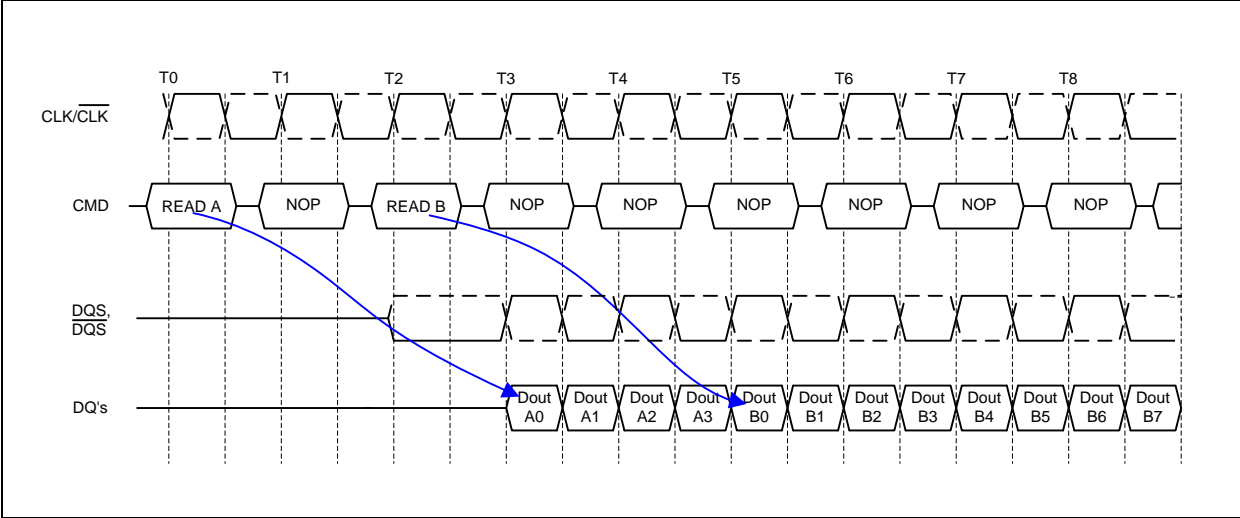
T0 T1 T2 T3 T4 T5 T6 T7 T8

CLK/$\overline{CLK}$

CMD READ A NOP READ B NOP NOP NOP NOP NOP NOP

DQS, $\overline{DQS}$

DQ's Dout A0 Dout A1 Dout A2 Dout A3 Dout B0 Dout B1 Dout B2 Dout B3 Dout B4 Dout B5 Dout B6 Dout B7